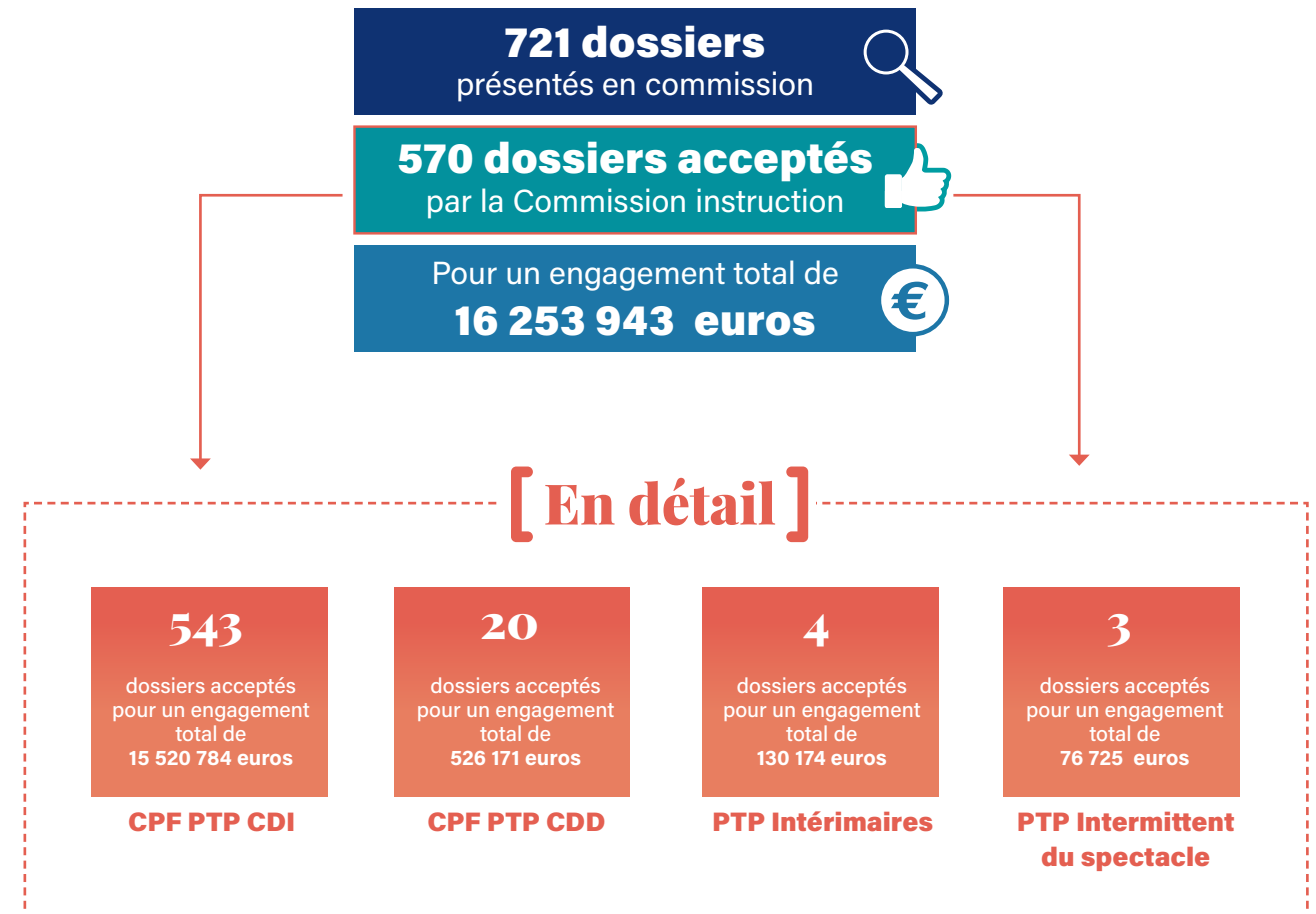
721 dossiers
présentés en commission

570 dossiers acceptés
par la Commission instruction

Pour un engagement total de
16 253 943 euros

[ En détail ]

543
dossiers acceptés pour un engagement total de 15 520 784 euros
CPF PTP CDI

20
dossiers acceptés pour un engagement total de 526 171 euros
CPF PTP CDD

4
dossiers acceptés pour un engagement total de 130 174 euros
PTP Intérimaires

3
dossiers acceptés pour un engagement total de 76 725 euros
PTP Intermittent du spectacle